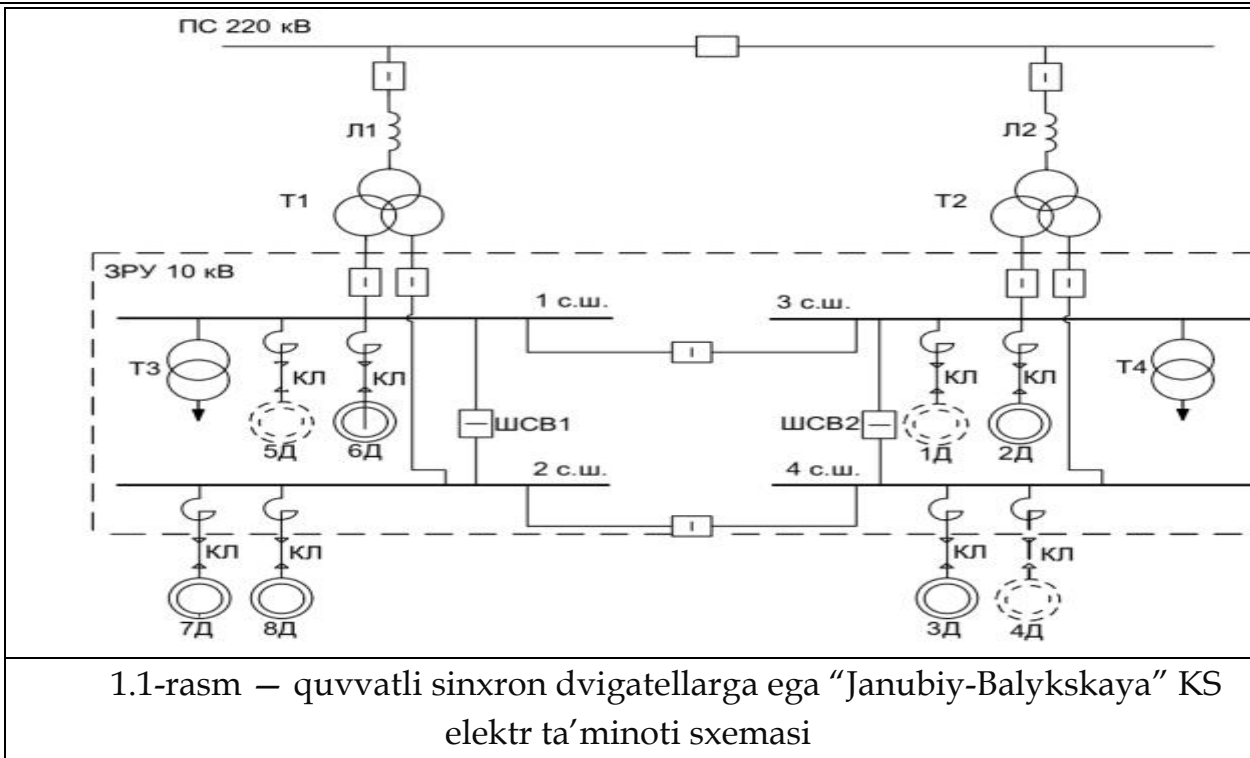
ПС 220 кВ

Л1

Л2

Т1

Т2

ЗРУ 10 кВ

1 с.ш.

3 с.ш.

Т3

КЛ

КЛ

КЛ

КЛ

Т4

ШСВ1

ШСВ2

5Д

6Д

1Д

2Д

2 с.ш.

4 с.ш.

КЛ

КЛ

КЛ

КЛ

7Д

8Д

3Д

4Д

1.1-rasm — quvvatli sinxron dvigatellarga ega "Janubiy-Balykskaya" KS elektr ta'minoti sxemasi